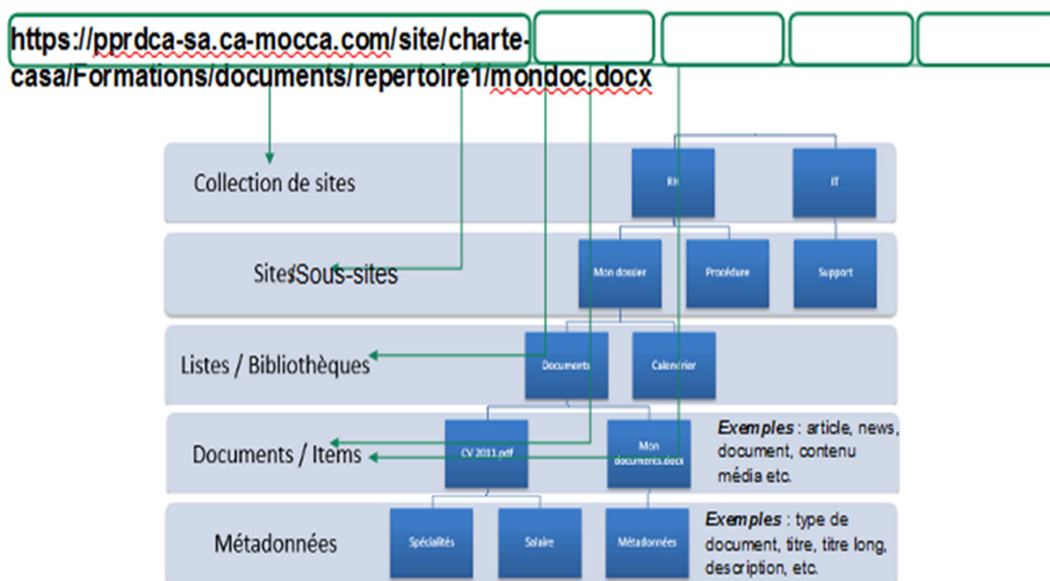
https://pprdca-sa.ca-mocca.com/site/charte-casa/Formations/documents/repertoire1/mondoc.docx

Collection de sites

RH

IT

Sites/Sous-sites

Mon dossier

Procédure

Support

Listes / Bibliothèques

Documents

Calendrier

Documents / Items

CV 2011.pdf

Mon documents.docx

*Exemples* : article, news, document, contenu média etc.

Métadonnées

Spécialités

Salaire

Métadonnées

*Exemples* : type de document, titre, titre long, description, etc.